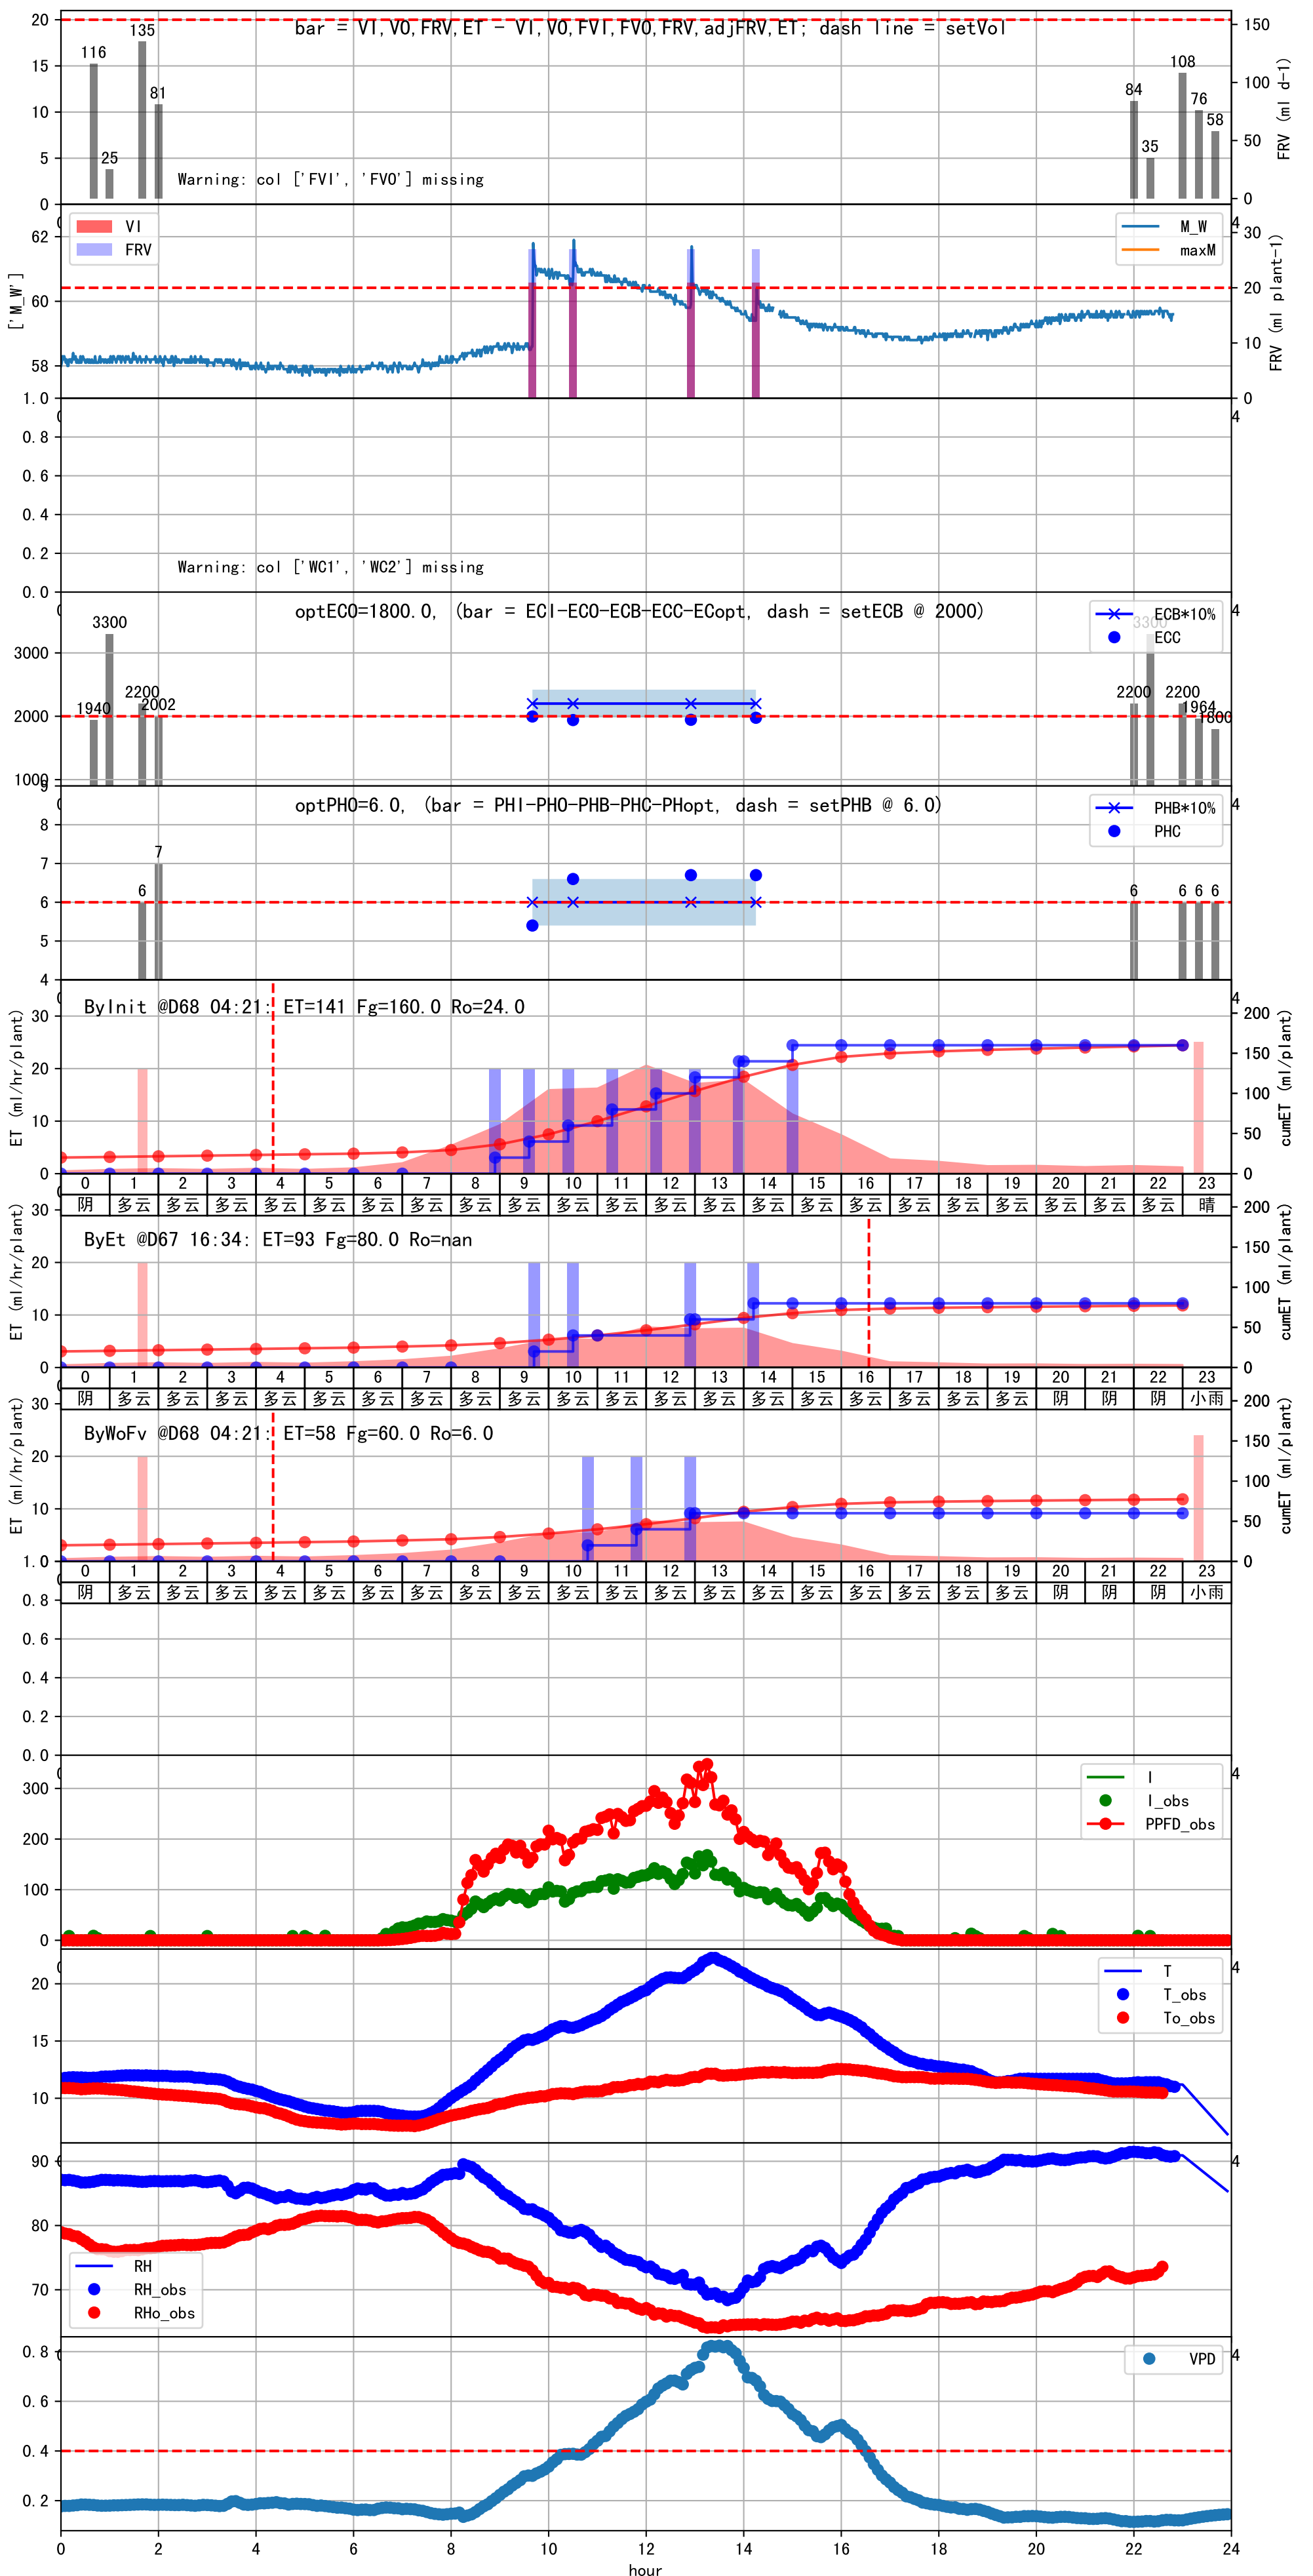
bar = VI,VO,FRV,ET - VI,VO,FVI,FVO,FRV,adjFRV,ET; dash line = setVol

20
15
10
5
0
116
25
135
81
Warning: col ['FVI', 'FVO'] missing
84
35
108
76
58
150
100
50
0
FRV (ml d-1)

VI
FRV
M_W
maxM
62
60
58
['M_W']
30
20
10
0
FRV (ml plant-1)

1.0
0.8
0.6
0.4
0.2
0.0
Warning: col ['WC1', 'WC2'] missing

optECO=1800.0, (bar = ECI-ECO-ECB-ECC-ECopt, dash = setECB @ 2000)
ECB*10%
ECC
3000
2000
1000
3300
1940
2200
2002
2200
3300
2200
1964
1800

optPHO=6.0, (bar = PHI-PHO-PHB-PHC-PHopt, dash = setPHB @ 6.0)
PHB*10%
PHC
9
8
7
6
5
4
6
7
6
6
6
6

ByInit @D68 04:21: ET=141 Fg=160.0 Ro=24.0
ET (ml/hr/plant)
cumET (ml/plant)
30
20
10
0
200
150
100
50
0
| 0 | 1 | 2 | 3 | 4 | 5 | 6 | 7 | 8 | 9 | 10 | 11 | 12 | 13 | 14 | 15 | 16 | 17 | 18 | 19 | 20 | 21 | 22 | 23 |
|---|---|---|---|---|---|---|---|---|---|---|---|---|---|---|---|---|---|---|---|---|---|---|---|
| 阴 | 多云 | 多云 | 多云 | 多云 | 多云 | 多云 | 多云 | 多云 | 多云 | 多云 | 多云 | 多云 | 多云 | 多云 | 多云 | 多云 | 多云 | 多云 | 多云 | 多云 | 多云 | 多云 | 晴 |

ByEt @D67 16:34: ET=93 Fg=80.0 Ro=nan
ET (ml/hr/plant)
cumET (ml/plant)
30
20
10
0
200
150
100
50
0
| 0 | 1 | 2 | 3 | 4 | 5 | 6 | 7 | 8 | 9 | 10 | 11 | 12 | 13 | 14 | 15 | 16 | 17 | 18 | 19 | 20 | 21 | 22 | 23 |
|---|---|---|---|---|---|---|---|---|---|---|---|---|---|---|---|---|---|---|---|---|---|---|---|
| 阴 | 多云 | 多云 | 多云 | 多云 | 多云 | 多云 | 多云 | 多云 | 多云 | 多云 | 多云 | 多云 | 多云 | 多云 | 多云 | 多云 | 多云 | 多云 | 多云 | 阴 | 阴 | 阴 | 小雨 |

ByWoFv @D68 04:21: ET=58 Fg=60.0 Ro=6.0
ET (ml/hr/plant)
cumET (ml/plant)
30
20
10
0
200
150
100
50
0
| 0 | 1 | 2 | 3 | 4 | 5 | 6 | 7 | 8 | 9 | 10 | 11 | 12 | 13 | 14 | 15 | 16 | 17 | 18 | 19 | 20 | 21 | 22 | 23 |
|---|---|---|---|---|---|---|---|---|---|---|---|---|---|---|---|---|---|---|---|---|---|---|---|
| 阴 | 多云 | 多云 | 多云 | 多云 | 多云 | 多云 | 多云 | 多云 | 多云 | 多云 | 多云 | 多云 | 多云 | 多云 | 多云 | 多云 | 多云 | 多云 | 多云 | 阴 | 阴 | 阴 | 小雨 |

1.0
0.8
0.6
0.4
0.2
0.0

I
I_obs
PPFD_obs
300
200
100
0

T
T_obs
To_obs
20
15
10

90
80
70
RH
RH_obs
RHo_obs

VPD
0.8
0.6
0.4
0.2
0
2
4
6
8
10
12
14
16
18
20
22
24
hour